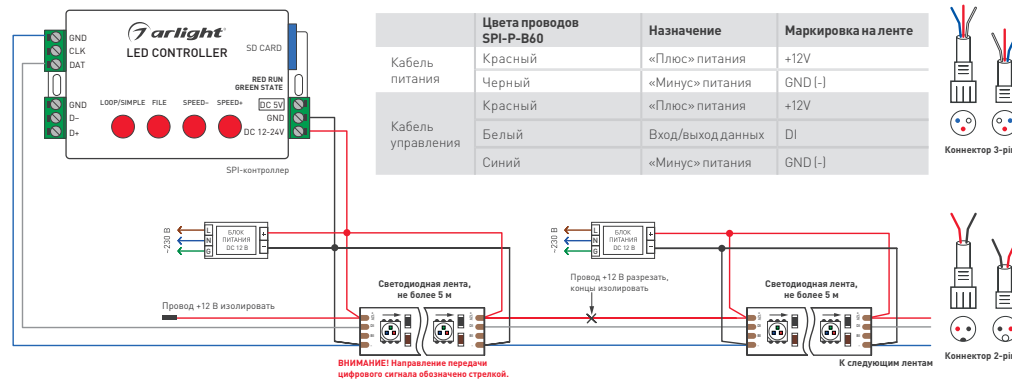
GND
CLK
DAT
arlight
LED CONTROLLER
SD CARD
RED RUN
GREEN STATE
GND
D–
D+
LOOP/SIMPLE FILE SPEED– SPEED+
DC 5V
GND
DC 12-24V
SPI-контроллер

| | Цвета проводов SPI-P-B60 | Назначение | Маркировка на ленте |
|---|---|---|---|
| Кабель питания | Красный | «Плюс» питания | +12V |
| | Черный | «Минус» питания | GND (-) |
| Кабель управления | Красный | «Плюс» питания | +12V |
| | Белый | Вход/выход данных | DI |
| | Синий | «Минус» питания | GND (-) |

Коннектор 3-pi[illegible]

~230 В
L
N
G
БЛОК ПИТАНИЯ DC 12 В
+
–

~230 В
L
N
G
БЛОК ПИТАНИЯ DC 12 В
+
–

Провод +12 В изолировать

Светодиодная лента, не более 5 м

Провод +12 В разрезать, концы изолировать

Светодиодная лента, не более 5 м

ВНИМАНИЕ! Направление передачи цифрового сигнала обозначено стрелкой.

К следующим лентам

Коннектор 2-pi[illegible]